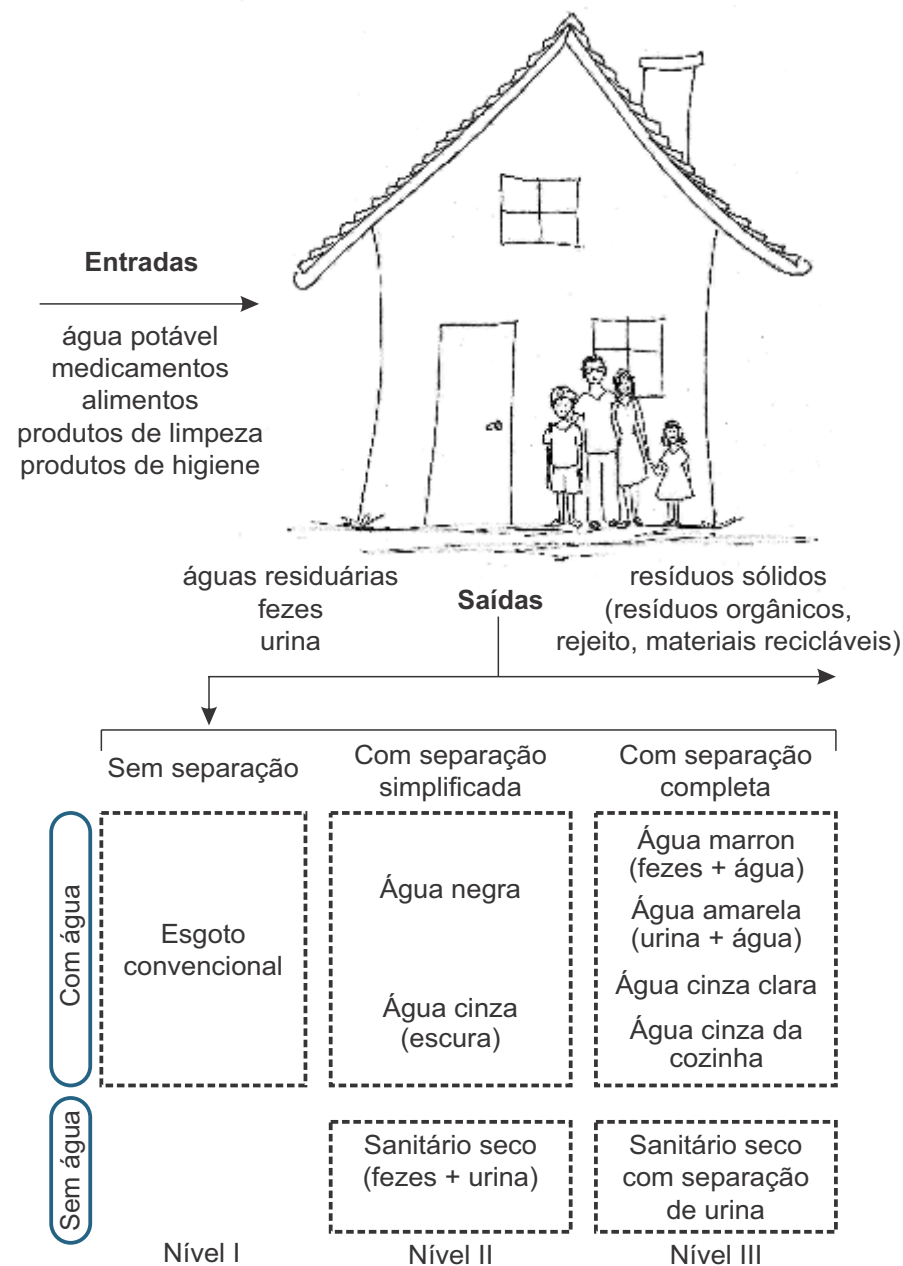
Entradas

água potável
medicamentos
alimentos
produtos de limpeza
produtos de higiene

águas residuárias
fezes
urina

Saídas

resíduos sólidos
(resíduos orgânicos,
rejeito, materiais recicláveis)

| | Sem separação | Com separação simplificada | Com separação completa |
|---|---|---|---|
| Com água | Esgoto convencional | Água negra<br>Água cinza (escura) | Água marron (fezes + água)<br>Água amarela (urina + água)<br>Água cinza clara<br>Água cinza da cozinha |
| Sem água | | Sanitário seco (fezes + urina) | Sanitário seco com separação de urina |
| | Nível I | Nível II | Nível III |